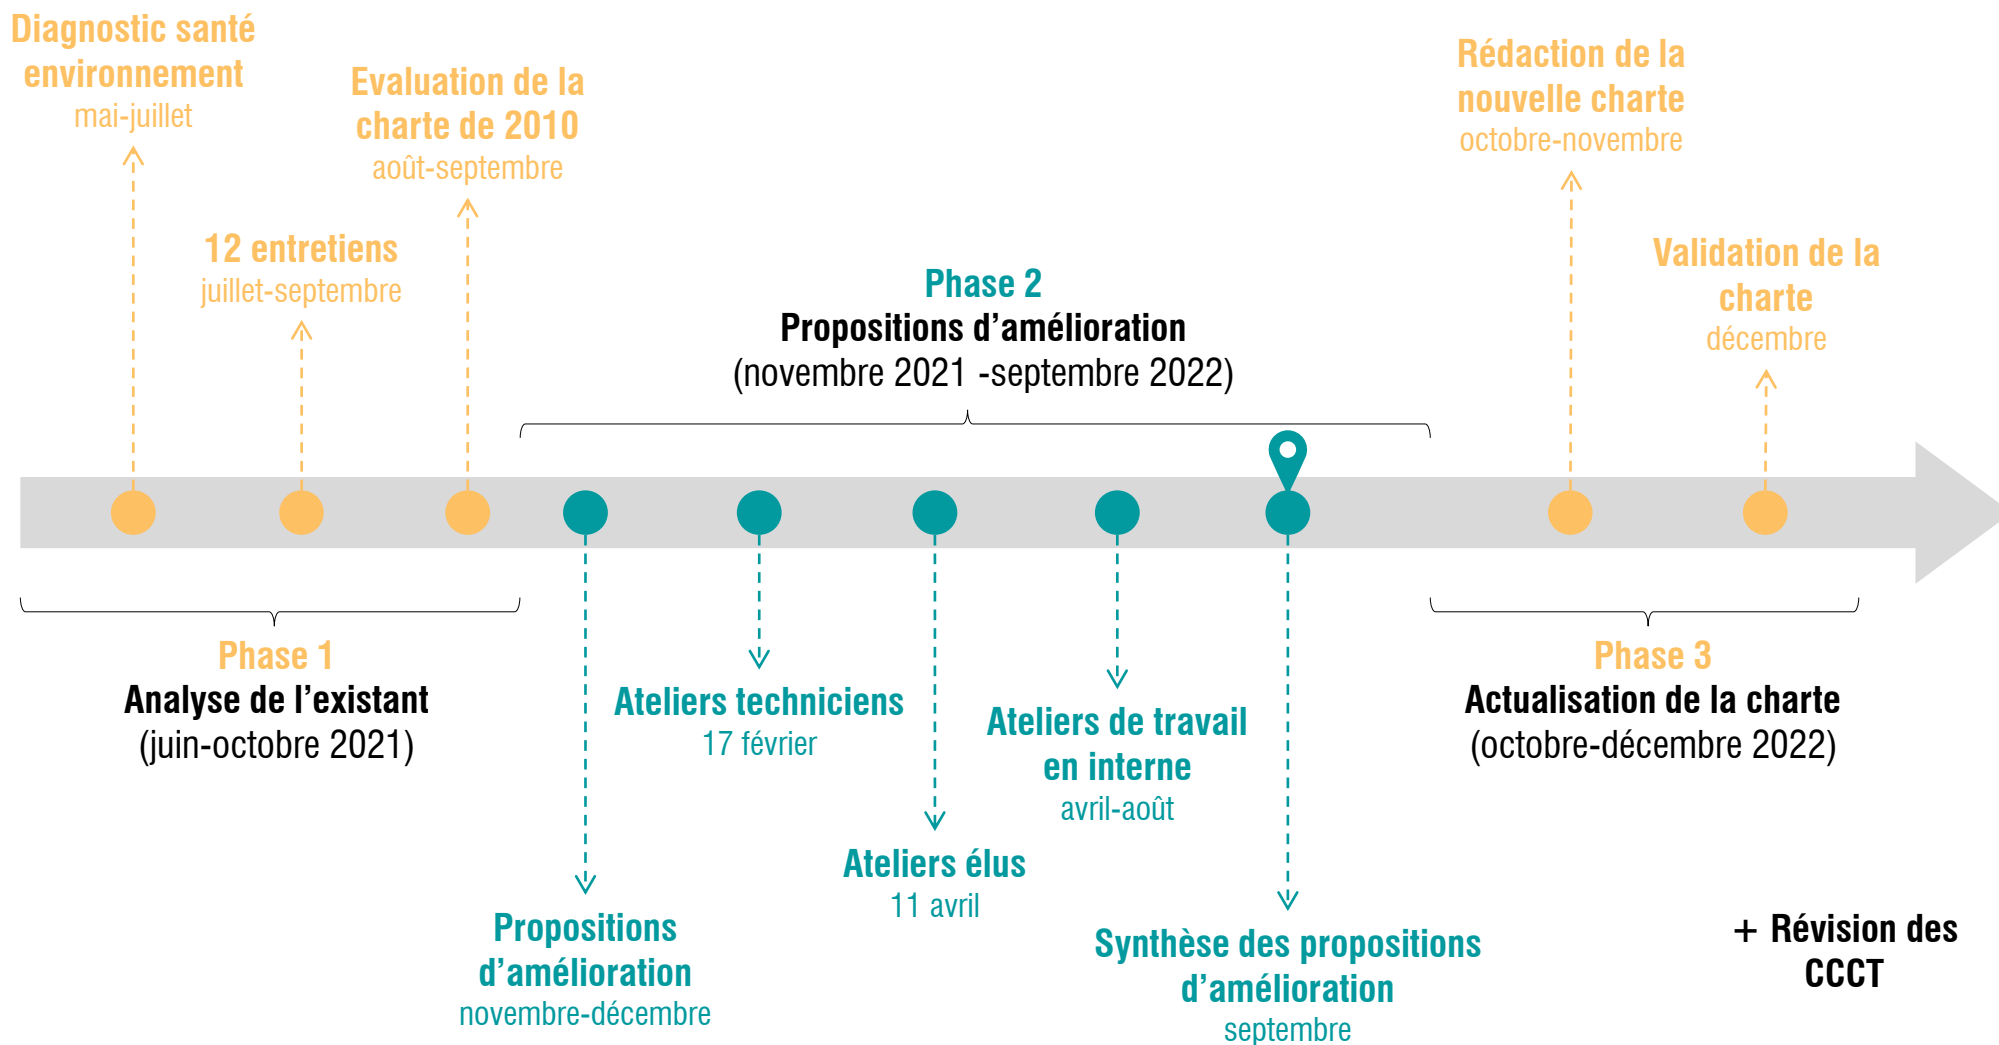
Diagnostic santé environnement
mai-juillet

Evaluation de la charte de 2010
août-septembre

12 entretiens
juillet-septembre

Phase 2
Propositions d'amélioration
(novembre 2021 -septembre 2022)

Rédaction de la nouvelle charte
octobre-novembre

Validation de la charte
décembre

Phase 1
Analyse de l'existant
(juin-octobre 2021)

Ateliers techniciens
17 février

Ateliers de travail en interne
avril-août

Phase 3
Actualisation de la charte
(octobre-décembre 2022)

Ateliers élus
11 avril

Propositions d'amélioration
novembre-décembre

Synthèse des propositions d'amélioration
septembre

+ Révision des CCCT